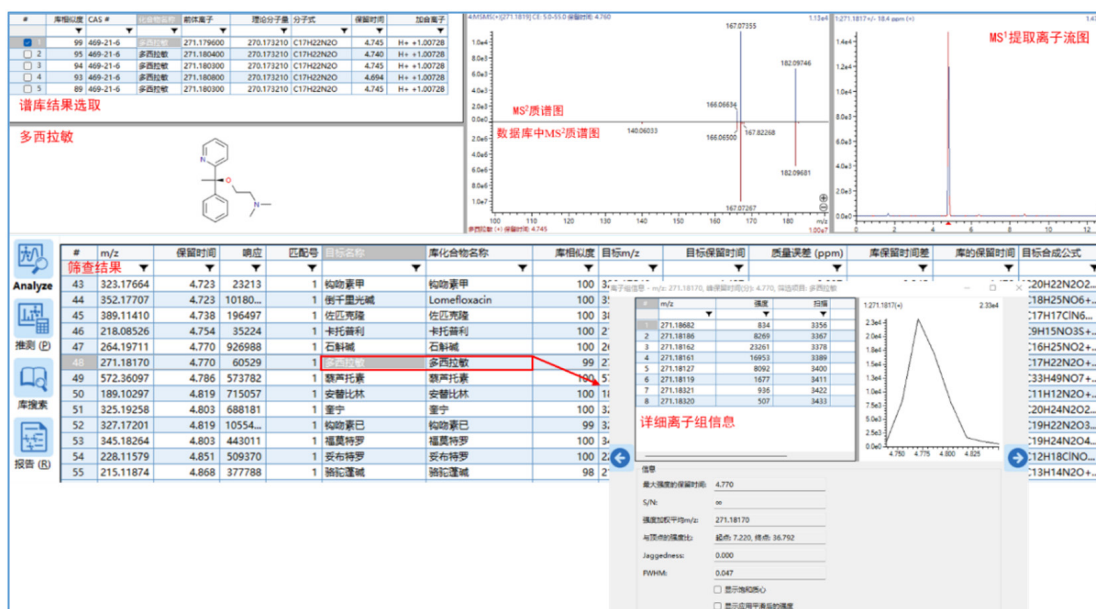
| # | 库相似度 | CAS # | 化合物名称 | 前体离子 | 理论分子量 | 分子式 | 保留时间 | 加合离子 |
|---|---|---|---|---|---|---|---|---|
| 1 | 99 | 469-21-6 | 多西拉敏 | 271.179600 | 270.173210 | C17H22N2O | 4.745 | H+ +1.00728 |
| 2 | 95 | 469-21-6 | 多西拉敏 | 271.180400 | 270.173210 | C17H22N2O | 4.740 | H+ +1.00728 |
| 3 | 94 | 469-21-6 | 多西拉敏 | 271.180300 | 270.173210 | C17H22N2O | 4.745 | H+ +1.00728 |
| 4 | 93 | 469-21-6 | 多西拉敏 | 271.180800 | 270.173210 | C17H22N2O | 4.694 | H+ +1.00728 |
| 5 | 95 | 469-21-6 | 多西拉敏 | 271.180300 | 270.173210 | C17H22N2O | 4.745 | H+ +1.00728 |

谱库结果选取

多西拉敏

O
N

4.MSMS(+)[271.1819] CE: 5.0-55.0 保留时间: 4.760
1.13e4
1.0e4
8.0e3
6.0e3
4.0e3
2.0e3
0.0e0
2.0e3
4.0e3
6.0e3
8.0e3
1.0e4
167.07355
182.09746
MS²质谱图
166.06636
140.06033
166.06500
167.82268
数据库中MS²质谱图
182.09681
167.07267
100 110 120 130 140 150 160 170 180 m/z
1.00e4

1.271.1817+/- 10.4 ppm (+)
1.13e4
MS¹提取离子流图
1.4e4
1.2e4
1.0e4
8.0e3
6.0e3
4.0e3
2.0e3
0.0e0

Analyze
推测 (P)
库搜索
报告 (R)

| # | m/z | 保留时间 | 响应 | 匹配号 | 目标名称 | 库化合物名称 | 库相似度 | 目标m/z | 目标保留时间 | 质量误差 (ppm) | 库保留时间差 | 库的保留时间 | 目标合成公式 |
|---|---|---|---|---|---|---|---|---|---|---|---|---|---|
| 43 | 323.17664 | 4.723 | 23213 | 1 | 钩吻素甲 | 钩吻素甲 | 100 | 3 | | | | | C20H22N2O... |
| 44 | 352.17707 | 4.723 | 10180... | 1 | 倒千里光碱 | Lomefloxacin | 100 | 3 | | | | | C18H25NO6+... |
| 45 | 389.11410 | 4.738 | 196497 | 1 | 佐匹克隆 | 佐匹克隆 | 100 | 3 | | | | | C17H17ClN6... |
| 46 | 218.08526 | 4.754 | 35224 | 1 | 卡托普利 | 卡托普利 | 100 | 2 | | | | | C9H15NO3S+... |
| 47 | 264.19711 | 4.770 | 926988 | 1 | 石斛碱 | 石斛碱 | 100 | 2 | | | | | C16H25NO2+... |
| 48 | 271.18170 | 4.770 | 60529 | 1 | 多西拉敏 | 多西拉敏 | 99 | 2 | | | | | C17H22N2O+... |
| 49 | 572.36097 | 4.786 | 573782 | 1 | 蔓芦托素 | 蔓芦托素 | 100 | 5 | | | | | C33H49NO7+... |
| 50 | 189.10297 | 4.819 | 715057 | 1 | 安替比林 | 安替比林 | 100 | 1 | | | | | C11H12N2O+... |
| 51 | 325.19258 | 4.803 | 688181 | 1 | 奎宁 | 奎宁 | 100 | 3 | | | | | C20H24N2O2... |
| 52 | 327.17201 | 4.819 | 10554... | 1 | 钩吻素巳 | 钩吻素巳 | 99 | 3 | | | | | C19H22N2O3... |
| 53 | 345.18264 | 4.803 | 443011 | 1 | 福莫特罗 | 福莫特罗 | 100 | 3 | | | | | C19H24N2O4... |
| 54 | 228.11579 | 4.851 | 509370 | 1 | 妥布特罗 | 妥布特罗 | 100 | 2 | | | | | C12H18ClNO... |
| 55 | 215.11874 | 4.868 | 377788 | 1 | 骆驼蓬碱 | 骆驼蓬碱 | 98 | 2 | | | | | C13H14N2O+... |

筛查结果

| # | m/z | 强度 | 扫描 |
|---|---|---|---|
| 1 | 271.18682 | 834 | 3356 |
| 2 | 271.18186 | 8269 | 3367 |
| 3 | 271.18162 | 23261 | 3378 |
| 4 | 271.18161 | 16953 | 3389 |
| 5 | 271.18127 | 8092 | 3400 |
| 6 | 271.18119 | 1677 | 3411 |
| 7 | 271.18321 | 936 | 3422 |
| 8 | 271.18320 | 507 | 3433 |

详细离子组信息

1.271.1817(+)
2.33e4
2.2e4
2.0e4
1.5e4
1.0e4
5.0e3
0.0e0
4.750 4.775 4.800 4.825

信息
最大强度的保留时间: 4.770
S/N: ∞
强度加权平均m/z: 271.18170
与顶点的强度比: 起点 7.220, 终点 36.792
Jaggedness: 0.000
FWHM: 0.047
显示饱和匹配
显示应用平滑后的强度